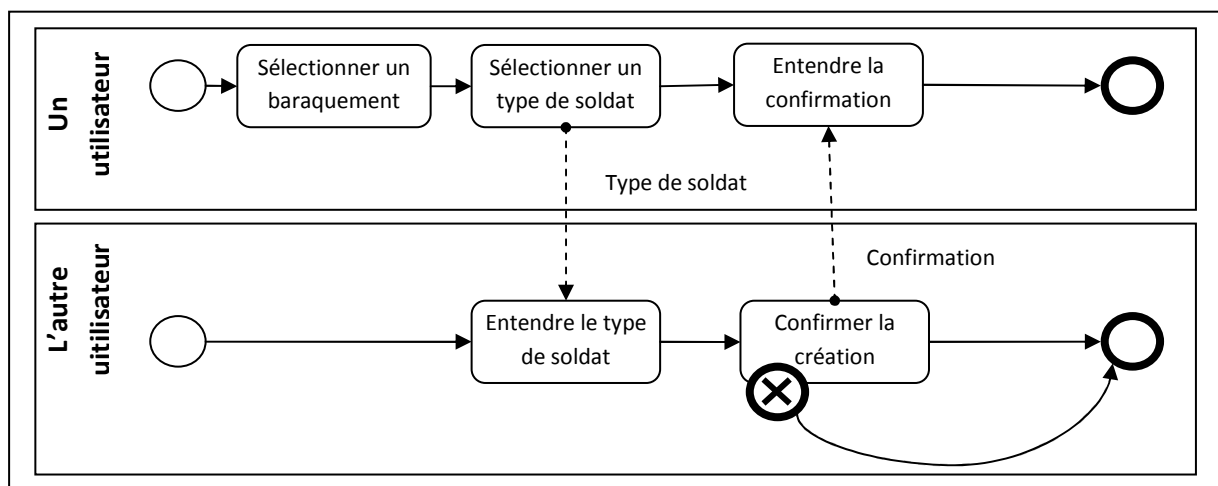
Un utilisateur

Sélectionner un baraquement

Sélectionner un type de soldat

Entendre la confirmation

Type de soldat

L'autre uitilisateur

Confirmation

Entendre le type de soldat

Confirmer la création